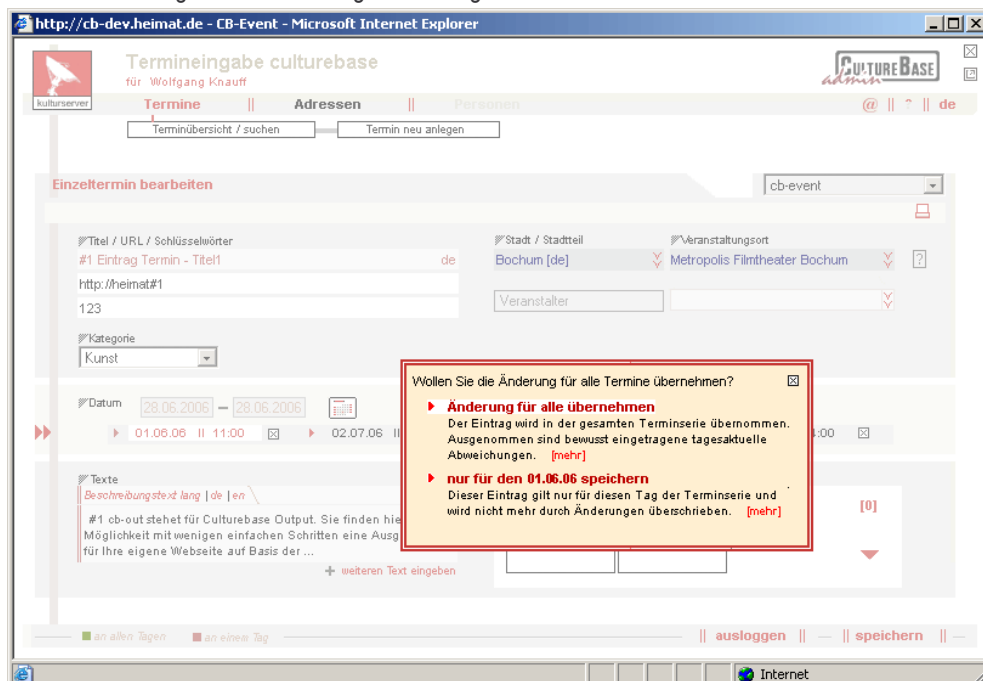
http://cb-dev.heimat.de - CB-Event - Microsoft Internet Explorer

kulturserver

Termineingabe culturebase
für Wolfgang Knauff

CULTUREBASE admin

Termine || Adressen || Personen

@ || ? || de

Terminübersicht / suchen

Termin neu anlegen

Einzeltermin bearbeiten

cb-event

Titel / URL / Schlüsselwörter
#1 Eintrag Termin - Titel1
de
http://heimat#1
123

Stadt / Stadtteil
Bochum [de]

Veranstaltungsort
Metropolis Filmtheater Bochum

?

Veranstalter

Kategorie
Kunst

Datum
28.06.2006 — 28.06.2006

01.06.06 || 11:00
02.07.06 ||
:00

Texte
Beschreibungstext lang | de | en

#1 cb-out stehet für Culturebase Output. Sie finden hie Möglichkeit mit wenigen einfachen Schritten eine Ausg für Ihre eigene Webseite auf Basis der ...

+ weiteren Text eingeben

[0]

Wollen Sie die Änderung für alle Termine übernehmen?

Änderung für alle übernehmen
Der Eintrag wird in der gesamten Terminserie übernommen. Ausgenommen sind bewusst eingetragene tagesaktuelle Abweichungen. [mehr]

nur für den 01.06.06 speichern
Dieser Eintrag gilt nur für diesen Tag der Terminserie und wird nicht mehr durch Änderungen überschrieben. [mehr]

an allen Tagen
an einem Tag

|| ausloggen || — || speichern ||

Internet